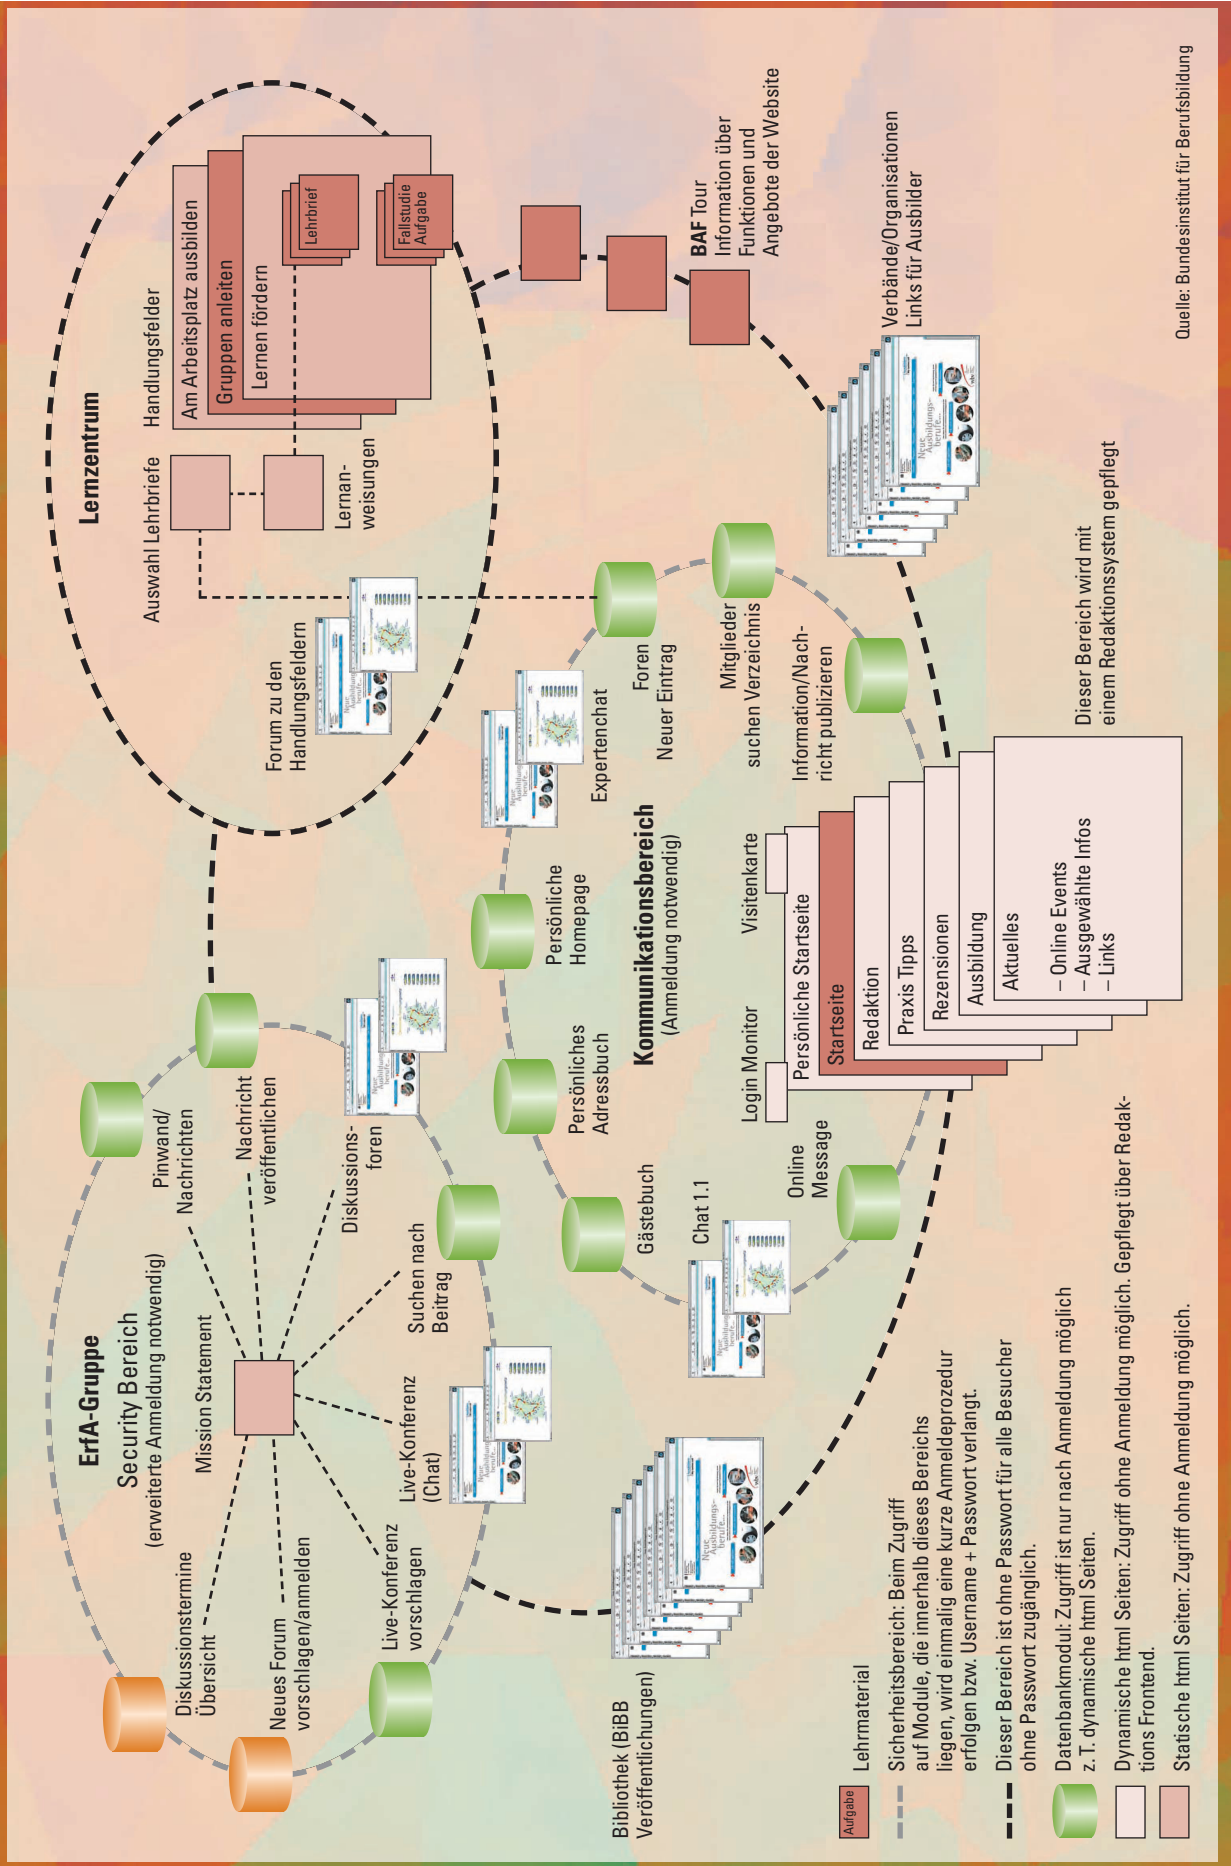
Lernzentrum

Handlungsfelder

Am Arbeitsplatz ausbilden

Gruppen anleiten

Lernen fördern

Lehrbrief

Fallstudie Aufgabe

Auswahl Lehrbriefe

Lernanweisungen

Forum zu den Handlungsfeldern

BAF Tour Information über Funktionen und Angebote der Website

Verbände/Organisationen Links für Ausbilder

Quelle: Bundesinstitut für Berufsbildung

Foren Neuer Eintrag

Expertenchat

Mitglieder suchen Verzeichnis

Information/Nachricht publizieren

Dieser Bereich wird mit einem Redaktionssystem gepflegt

Kommunikationsbereich (Anmeldung notwendig)

Persönliche Homepage

Persönliches Adressbuch

Visitenkarte

Login Monitor

Persönliche Startseite

Startseite

Redaktion

Praxis Tipps

Rezensionen

Ausbildung

Aktuelles

– Online Events
– Ausgewählte Infos
– Links

Gästebuch

Chat 1.1

Online Message

ErfA-Gruppe

Security Bereich (erweiterte Anmeldung notwendig)

Mission Statement

Pinwand/ Nachrichten

Nachricht veröffentlichen

Diskussionsforen

Suchen nach Beitrag

Live-Konferenz (Chat)

Live-Konferenz vorschlagen

Neues Forum vorschlagen/anmelden

Diskussionstermine Übersicht

Bibliothek (BiBB Veröffentlichungen)

Neue Ausbildungsberufe

Aufgabe Lehrmaterial

Sicherheitsbereich: Beim Zugriff auf Module, die innerhalb dieses Bereichs liegen, wird einmalig eine kurze Anmeldeprozedur erfolgen bzw. Username + Passwort verlangt.

Dieser Bereich ist ohne Passwort für alle Besucher ohne Passwort zugänglich.

Datenbankmodul: Zugriff ist nur nach Anmeldung möglich z.T. dynamische html Seiten.

Dynamische html Seiten: Zugriff ohne Anmeldung möglich. Gepflegt über Redaktions Frontend.

Statische html Seiten: Zugriff ohne Anmeldung möglich.